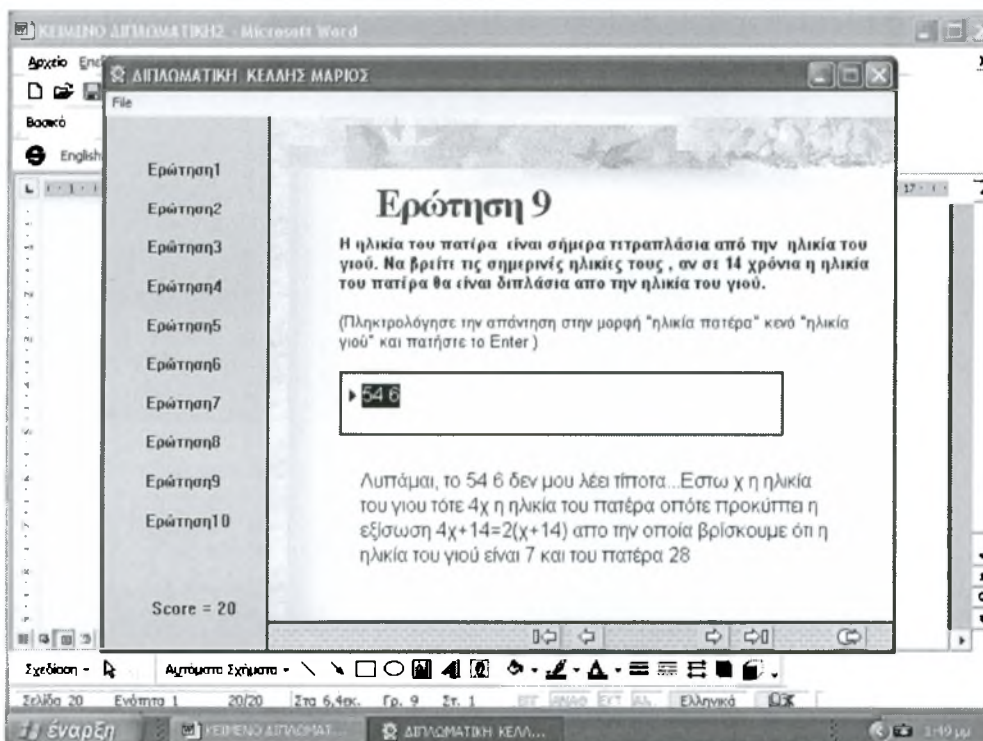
ΚΕΙΜΕΝΟ ΔΙΠΛΩΜΑΤΙΚΗ2 - Microsoft Word

Αρχείο Επε

Βασικό

English

ΔΙΠΛΩΜΑΤΙΚΗ ΚΕΛΛΗΣ ΜΑΡΙΟΣ

File

Ερώτηση1
Ερώτηση2
Ερώτηση3
Ερώτηση4
Ερώτηση5
Ερώτηση6
Ερώτηση7
Ερώτηση8
Ερώτηση9
Ερώτηση10

Score = 20

Ερώτηση 9

Η ηλικία του πατέρα είναι σήμερα τετραπλάσια από την ηλικία του γιού. Να βρείτε τις σημερινές ηλικίες τους , αν σε 14 χρόνια η ηλικία του πατέρα θα είναι διπλάσια απο την ηλικία του γιού.

(Πληκτρολόγησε την απάντηση στην μορφή "ηλικία πατέρα" κενό "ηλικία γιού" και πατήστε το Enter )

54 6

Λυπάμαι, το 54 6 δεν μου λέει τίποτα...Εστω χ η ηλικία του γιου τότε 4χ η ηλικία του πατέρα οπότε προκύπτει η εξίσωση 4χ+14=2(χ+14) απο την οποία βρίσκουμε ότι η ηλικία του γιού είναι 7 και του πατέρα 28

Σχεδίαση - Αυτόματα Σχήματα -

Σελίδα 20 Ενότητα 1 20/20 Στα 6,4εκ. Γρ. 9 Στ. 1 ΕΓΓ ΑΝΑΘ ΕΚΤ ΑΛ. Ελληνικά

έναρξη ΚΕΙΜΕΝΟ ΔΙΠΛΩΜΑΤ... ΔΙΠΛΩΜΑΤΙΚΗ ΚΕΛΛ... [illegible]